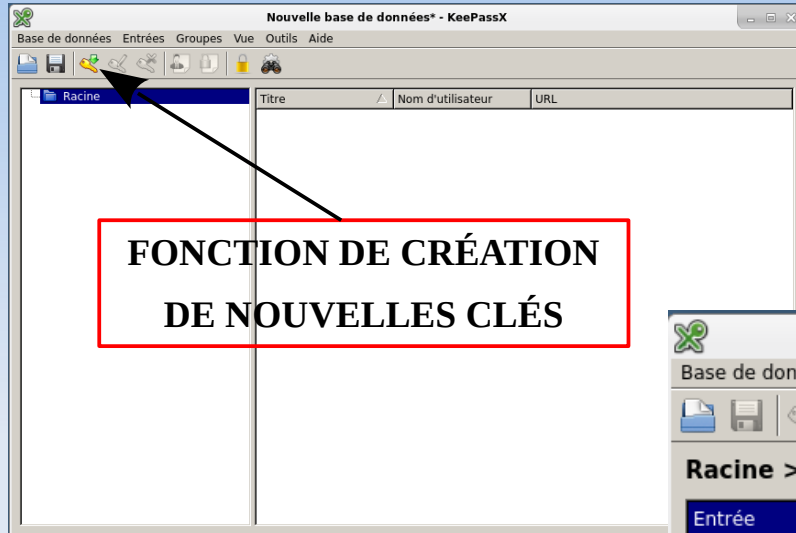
Nouvelle base de données* - KeePassX

Base de données Entrées Groupes Vue Outils Aide

Racine

| Titre | Nom d'utilisateur | URL |
|---|---|---|

FONCTION DE CRÉATION DE NOUVELLES CLÉS

Base de donn

Racine >

Entrée